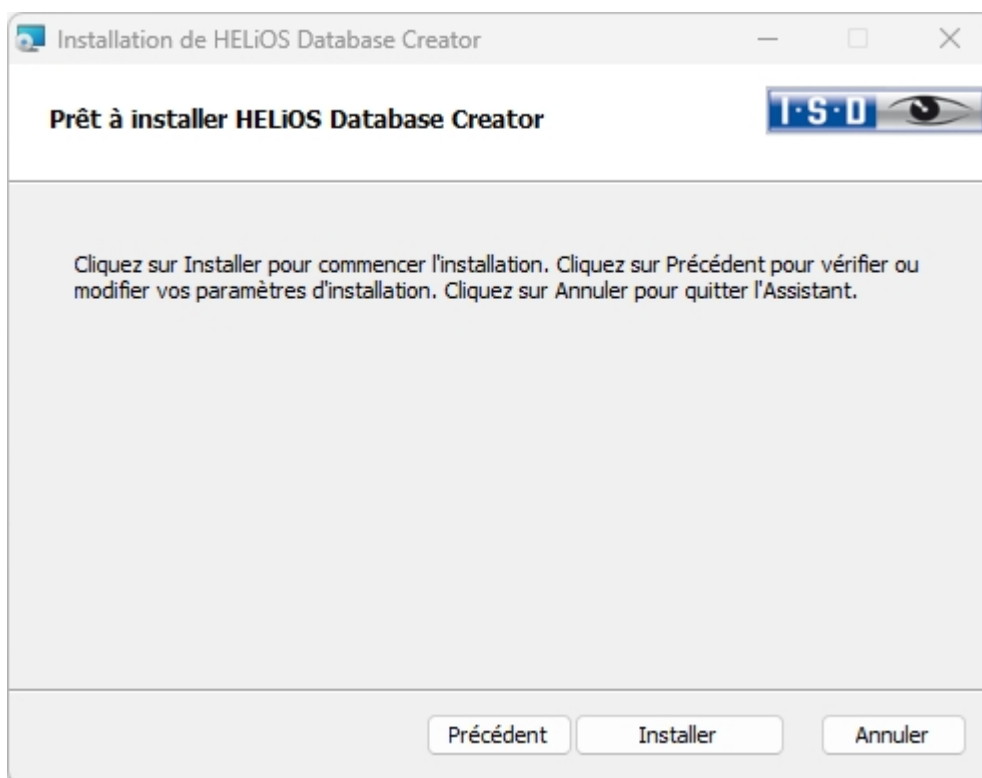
Installation de HELiOS Database Creator

Prêt à installer HELiOS Database Creator

I·S·D

Cliquez sur Installer pour commencer l'installation. Cliquez sur Précédent pour vérifier ou modifier vos paramètres d'installation. Cliquez sur Annuler pour quitter l'Assistant.

Précédent
Installer
Annuler